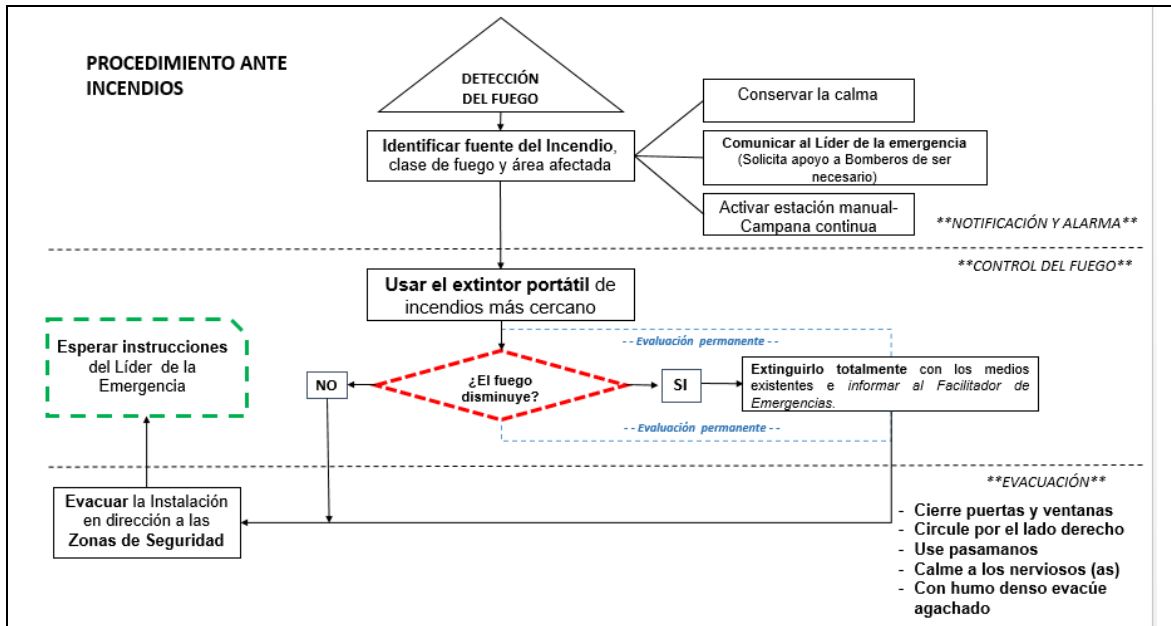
PROCEDIMIENTO ANTE INCENDIOS

DETECCIÓN DEL FUEGO

Identificar fuente del Incendio, clase de fuego y área afectada

Conservar la calma

Comunicar al Líder de la emergencia (Solicita apoyo a Bomberos de ser necesario)

Activar estación manual- Campana continua

**NOTIFICACIÓN Y ALARMA**

**CONTROL DEL FUEGO**

Usar el extintor portátil de incendios más cercano

- - Evaluación permanente - -

Esperar instrucciones del Líder de la Emergencia

NO

¿El fuego disminuye?

SI

Extinguirlo totalmente con los medios existentes e informar al Facilitador de Emergencias.

- - Evaluación permanente - -

**EVACUACIÓN**

Evacuar la Instalación en dirección a las Zonas de Seguridad

- Cierre puertas y ventanas
- Circule por el lado derecho
- Use pasamanos
- Calme a los nerviosos (as)
- Con humo denso evacúe agachado